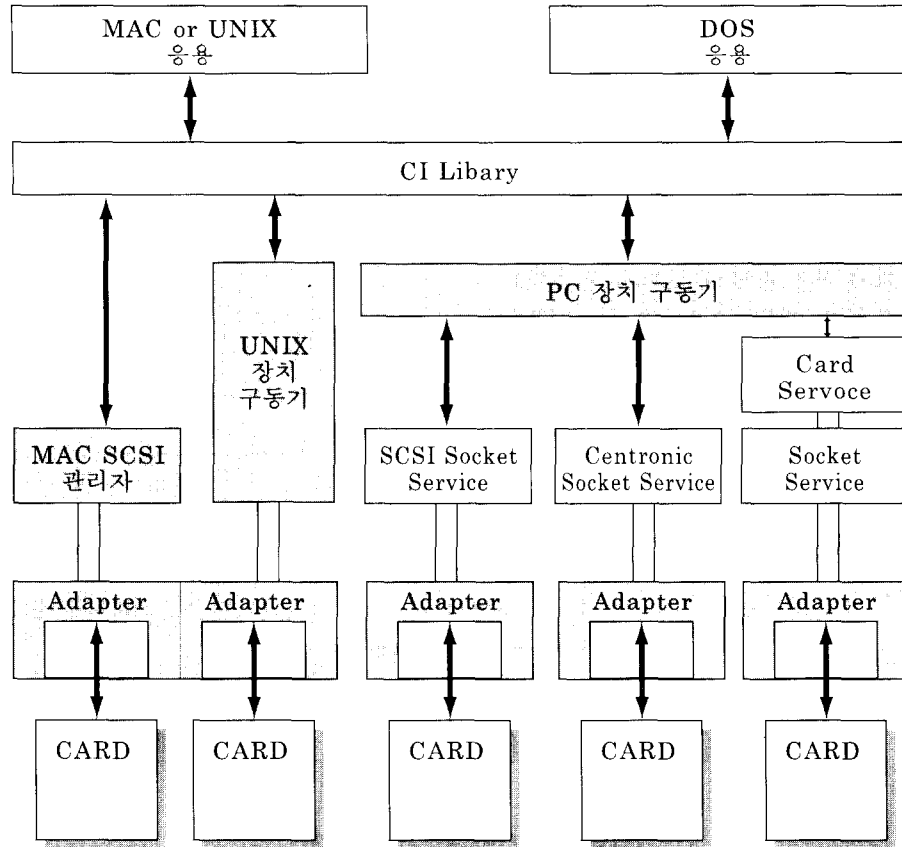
MAC or UNIX
응용

DOS
응용

CI Libary

PC 장치 구동기

UNIX
장치
구동기

Card
Servoce

MAC SCSI
관리자

SCSI Socket
Service

Centronic
Socket Service

Socket
Service

Adapter

Adapter

Adapter

Adapter

Adapter

CARD

CARD

CARD

CARD

CARD